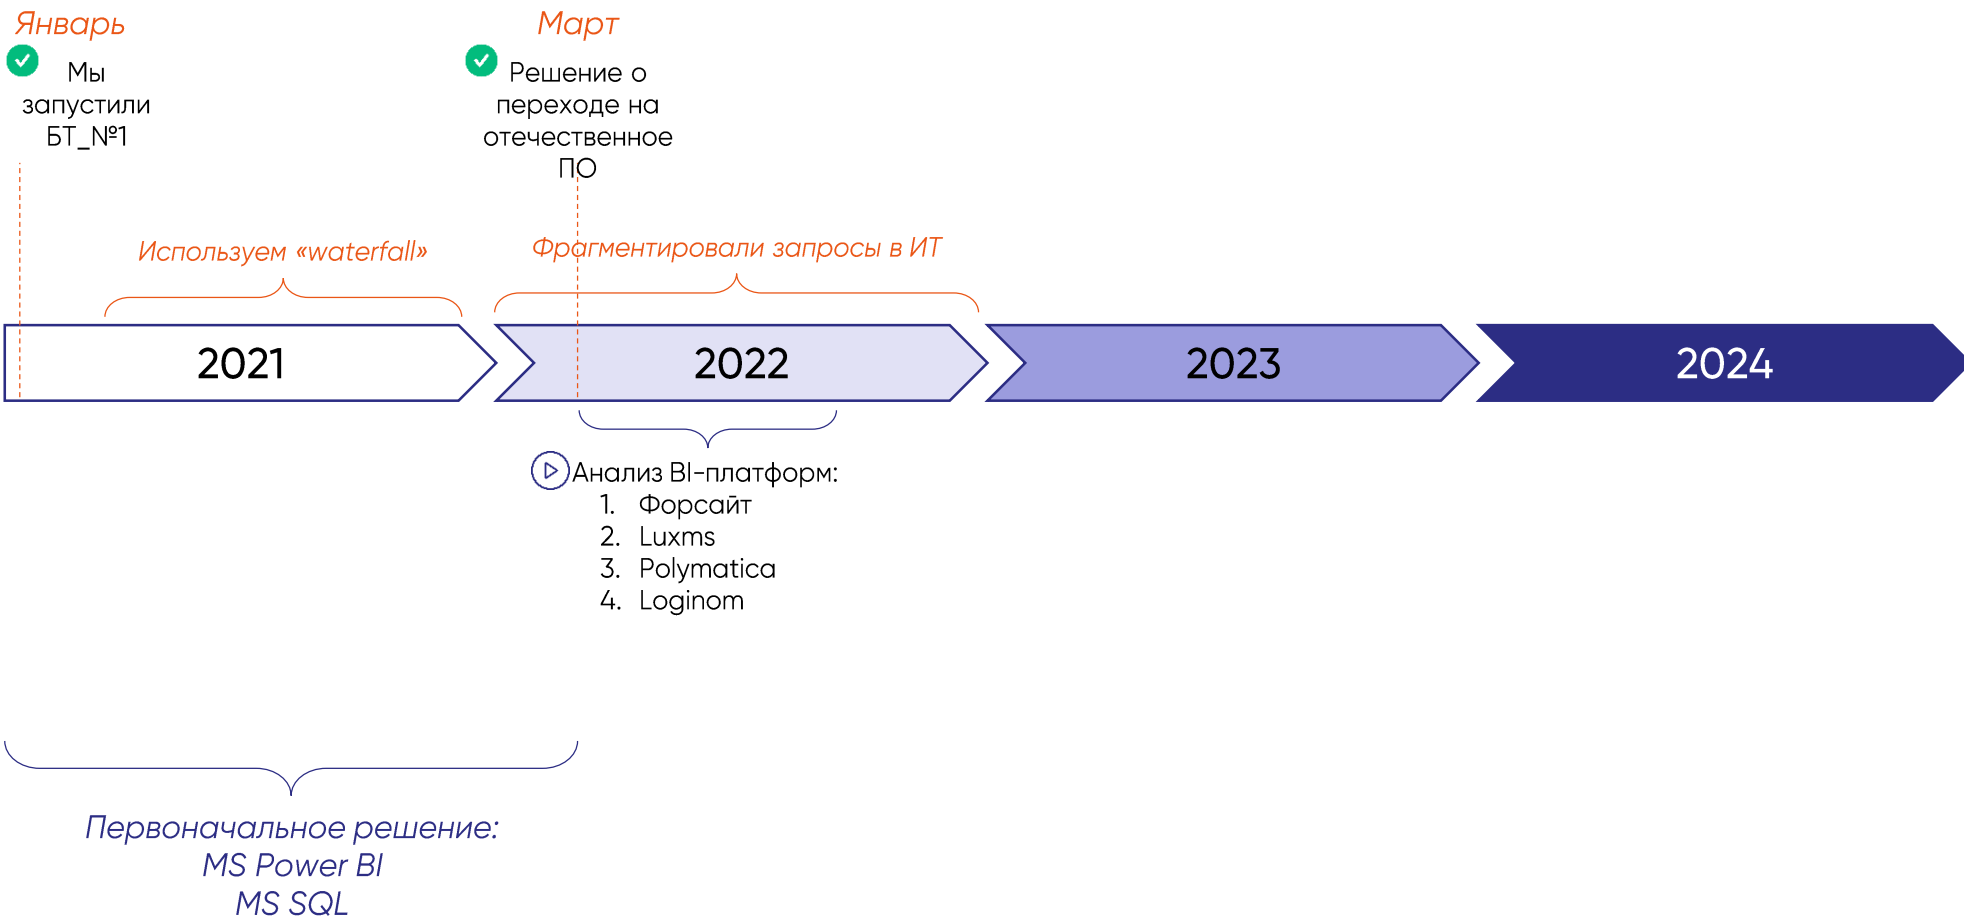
Январь

Мы запустили БТ_№1

Март

Решение о переходе на отечественное ПО

Используем «waterfall»

Фрагментировали запросы в ИТ

2021

2022

2023

2024

Анализ BI-платформ:
1. Форсайт
2. Luxms
3. Polymatica
4. Loginom

Первоначальное решение:
MS Power BI
MS SQL